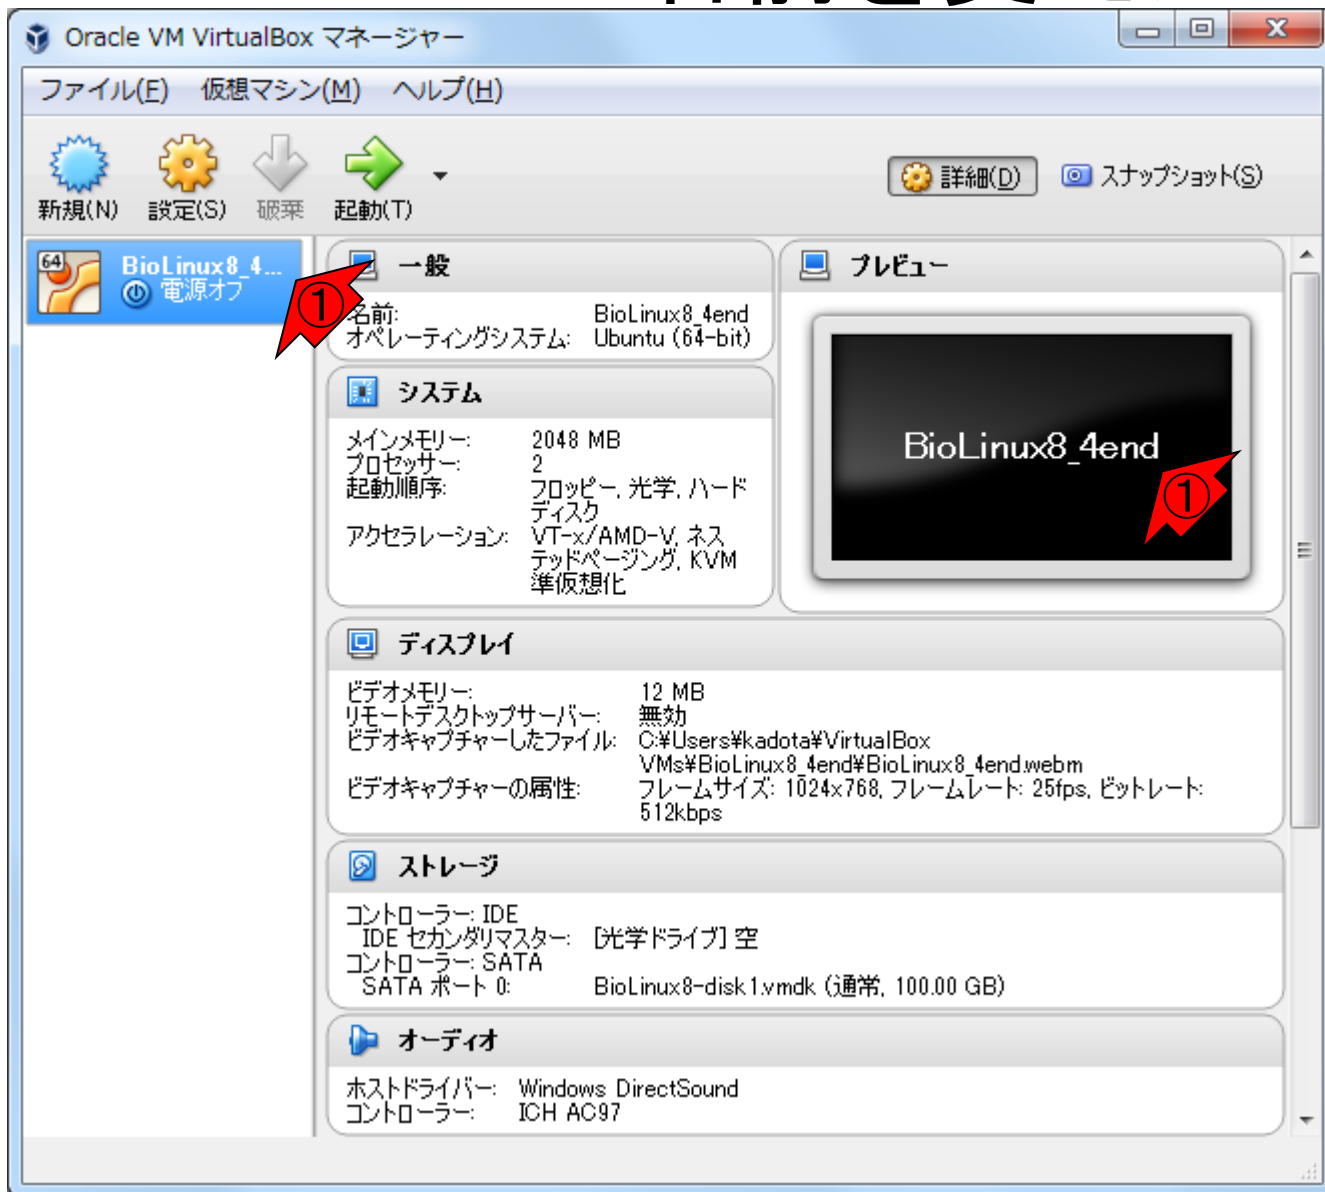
Oracle VM VirtualBox マネージャー

ファイル(F) 仮想マシン(M) ヘルプ(H)

新規(N) 設定(S) 破棄 起動(T)

詳細(D) スナップショット(S)

64 BioLinux8_4... 電源オフ

①

一般

名前: BioLinux8_4end
オペレーティングシステム: Ubuntu (64-bit)

システム

メインメモリー: 2048 MB
プロセッサー: 2
起動順序: フロッピー, 光学, ハードディスク
アクセラレーション: VT-x/AMD-V, ネステッドページング, KVM 準仮想化

プレビュー

BioLinux8_4end

①

ディスプレイ

ビデオメモリー: 12 MB
リモートデスクトップサーバー: 無効
ビデオキャプチャーしたファイル: C:¥Users¥kadota¥VirtualBox VMs¥BioLinux8_4end¥BioLinux8_4end.webm
ビデオキャプチャーの属性: フレームサイズ: 1024x768, フレームレート: 25fps, ビットレート: 512kbps

ストレージ

コントローラー: IDE
IDE セカンダリマスター: [光学ドライブ] 空
コントローラー: SATA
SATA ポート 0: BioLinux8-disk1.vmdk (通常, 100.00 GB)

オーディオ

ホストドライバー: Windows DirectSound
コントローラー: ICH AC97